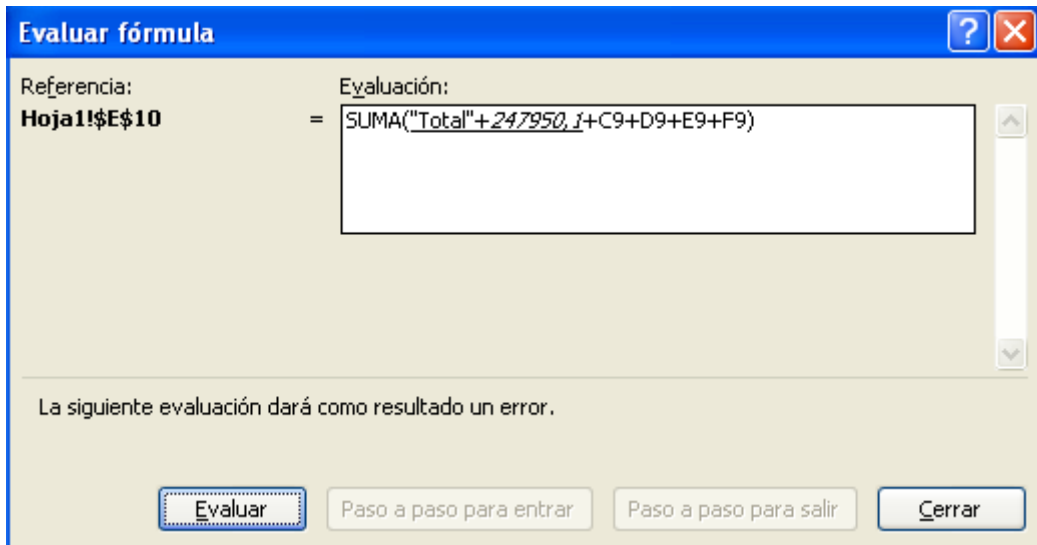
Evaluar fórmula

?

Referencia:
Hoja1!$E$10

Evaluación:
= SUMA("Total"+247950,1+C9+D9+E9+F9)

La siguiente evaluación dará como resultado un error.

Evaluar
Paso a paso para entrar
Paso a paso para salir
Cerrar